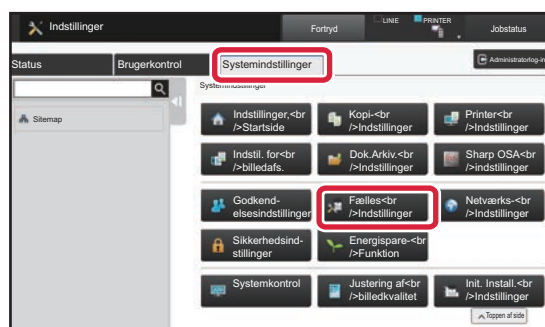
Indstillinger
Fortryd
LINE
PRINTER
Jobstatus
Status
Brugerkontrol
Systemindstillinger
Administratorlog-in
Systemindstillinger
Sitemap
Indstillinger,<br />Startside
Kopi-<br />Indstillinger
Printer<br />Indstillinger
Indstil. for<br />billedafs.
Dok.Arkiv.<br />Indstillinger
Sharp OSA<br />indstillinger
Godkend-elsesindstillinger
Fælles<br />Indstillinger
Netværks-<br />Indstillinger
Sikkerhedsind-stillinger
Energispare-<br />Funktion
Systemkontrol
Justering af<br />billedkvalitet
Init. Install.<br />Indstillinger
Toppen af side